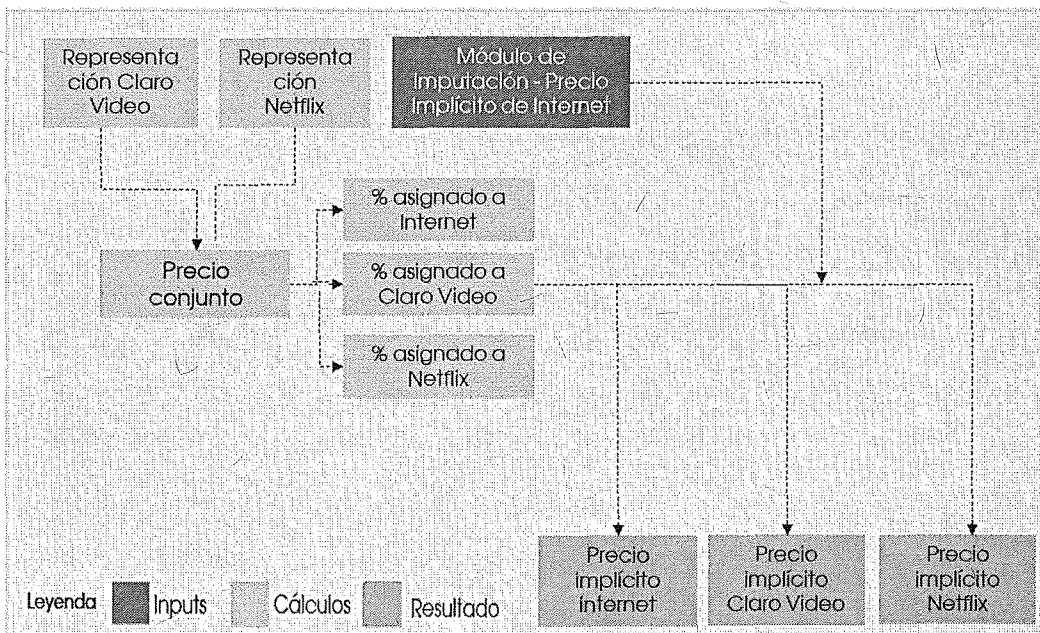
Representación Claro Video

Representación Netflix

Módulo de Imputación - Precio Implícito de Internet

% asignado a Internet

Precio conjunto

% asignado a Claro Video

% asignado a Netflix

Precio implícito Internet

Precio implícito Claro Video

Precio implícito Netflix

Leyenda Inputs Cálculos Resultado